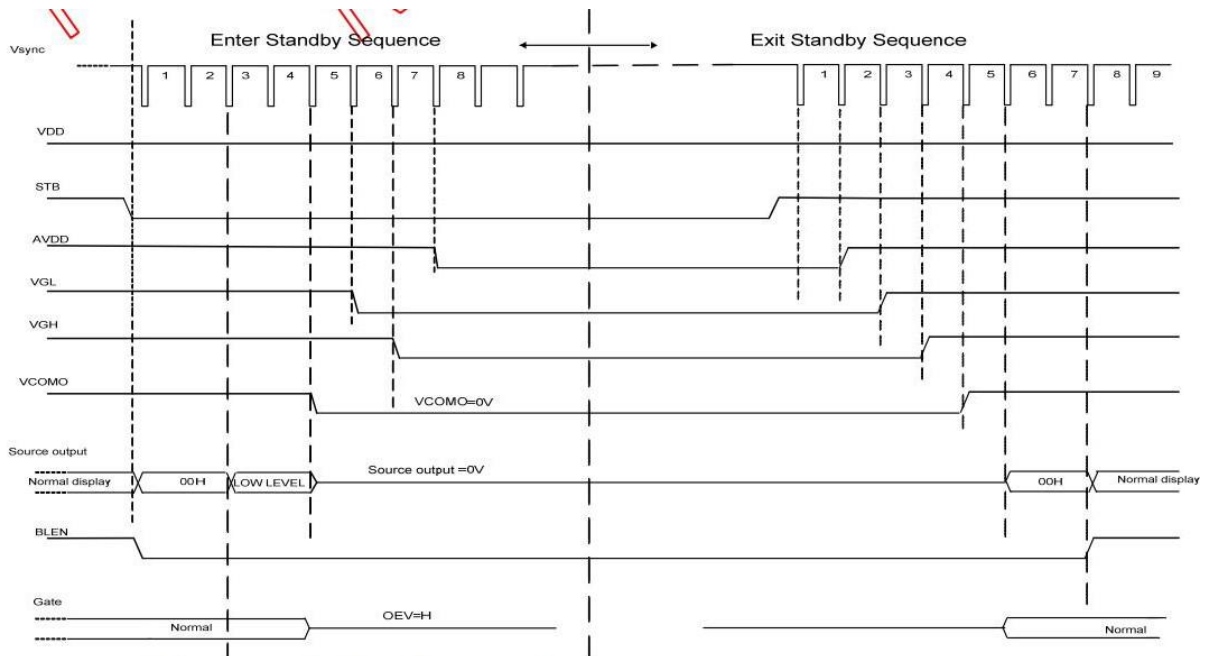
Vsync

Enter Standby Sequence

Exit Standby Sequence

1 2 3 4 5 6 7 8

1 2 3 4 5 6 7 8 9

VDD

STB

AVDD

VGL

VGH

VCOMO

VCOMO=0V

Source output

Normal display

00H

LOW LEVEL

Source output =0V

00H

Normal display

BLEN

Gate

Normal

OEV=H

Normal